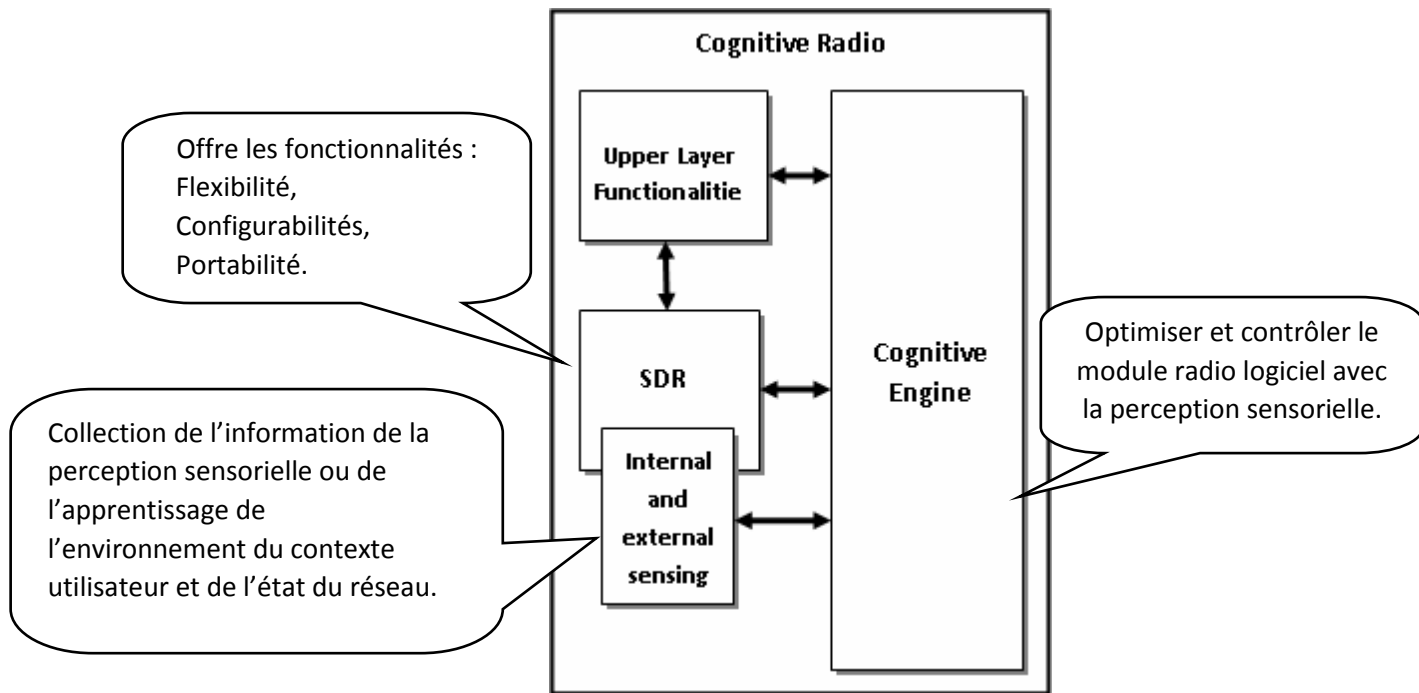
Cognitive Radio

Offre les fonctionnalités :
Flexibilité,
Configurabilités,
Portabilité.

Upper Layer Functionalitie

SDR

Internal and external sensing

Cognitive Engine

Optimiser et contrôler le module radio logiciel avec la perception sensorielle.

Collection de l'information de la perception sensorielle ou de l'apprentissage de l'environnement du contexte utilisateur et de l'état du réseau.